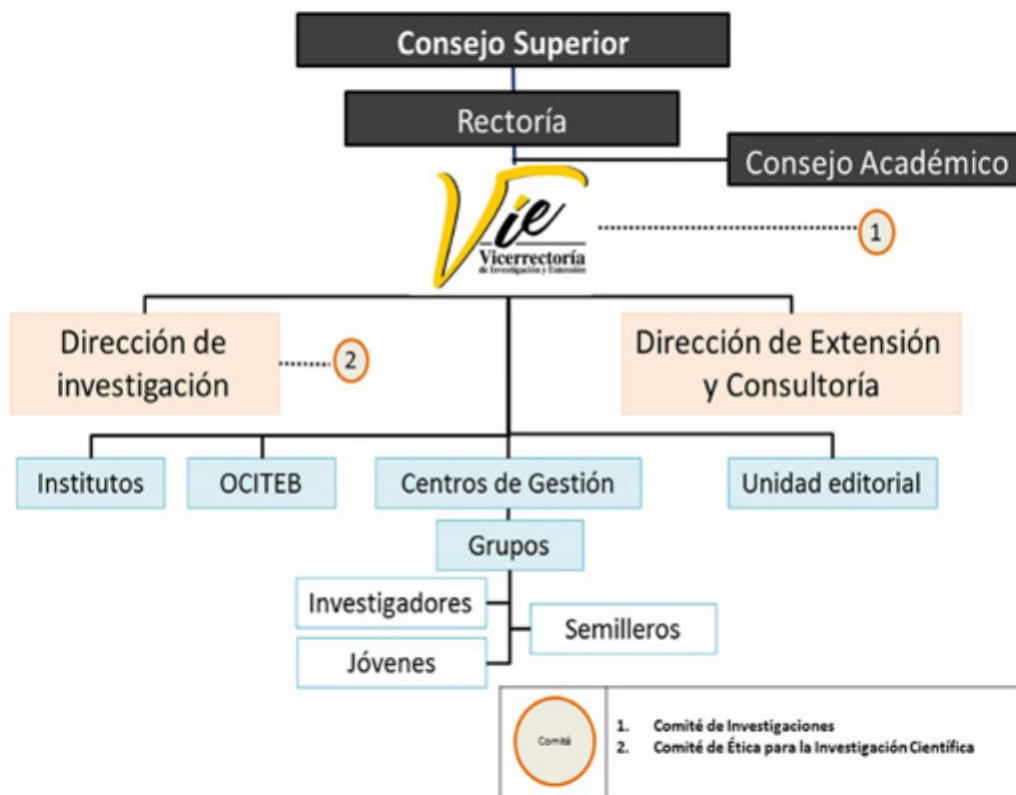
Consejo Superior

Rectoría

Consejo Académico

Vie
Vicerrectoría
de Investigación y Extensión

1

Dirección de investigación

2

Dirección de Extensión y Consultoría

Institutos

OCITEB

Centros de Gestión

Unidad editorial

Grupos

Investigadores

Semilleros

Jóvenes

Comité

1. Comité de Investigaciones
2. Comité de Ética para la Investigación Científica